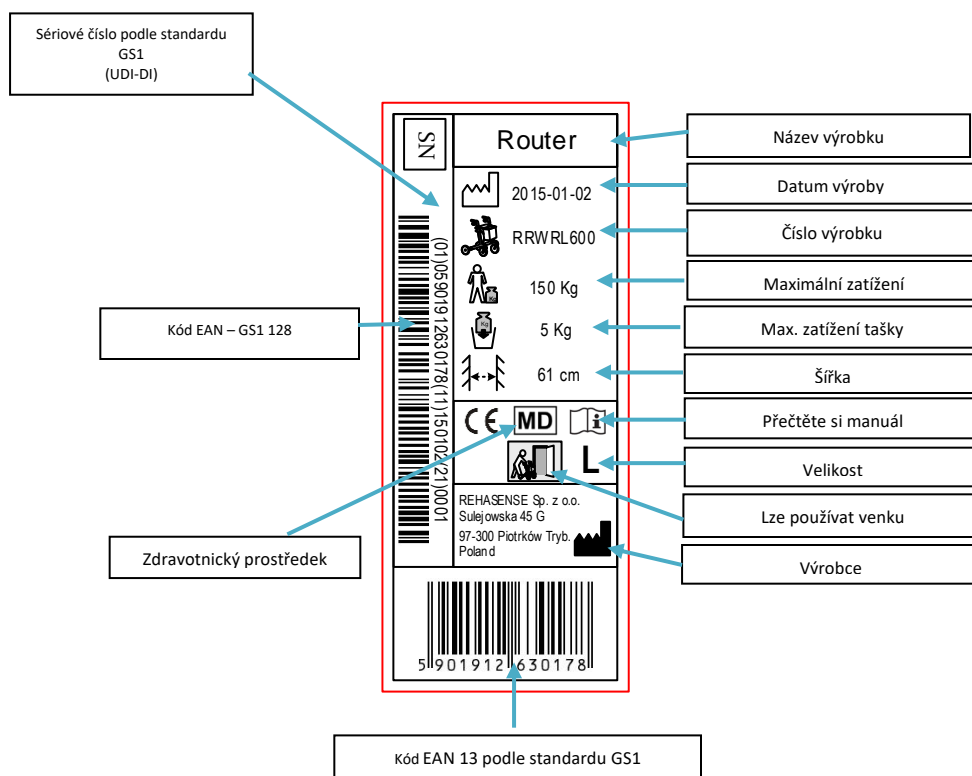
Sériové číslo podle standardu GS1
(UDI-DI)

SN

Router

2015-01-02

RRWRL600

150 Kg

5 Kg

61 cm

CE MD

L

(01)05901912630178(11)150102(21)0001

REHASENSE Sp. z o.o.
Sulejowska 45 G
97-300 Piotrków Tryb.
Poland

5 901912 630178

Název výrobku

Datum výroby

Číslo výrobku

Maximální zatížení

Max. zatížení tašky

Šířka

Přečtěte si manuál

Velikost

Lze používat venku

Výrobce

Kód EAN – GS1 128

Zdravotnický prostředek

Kód EAN 13 podle standardu GS1